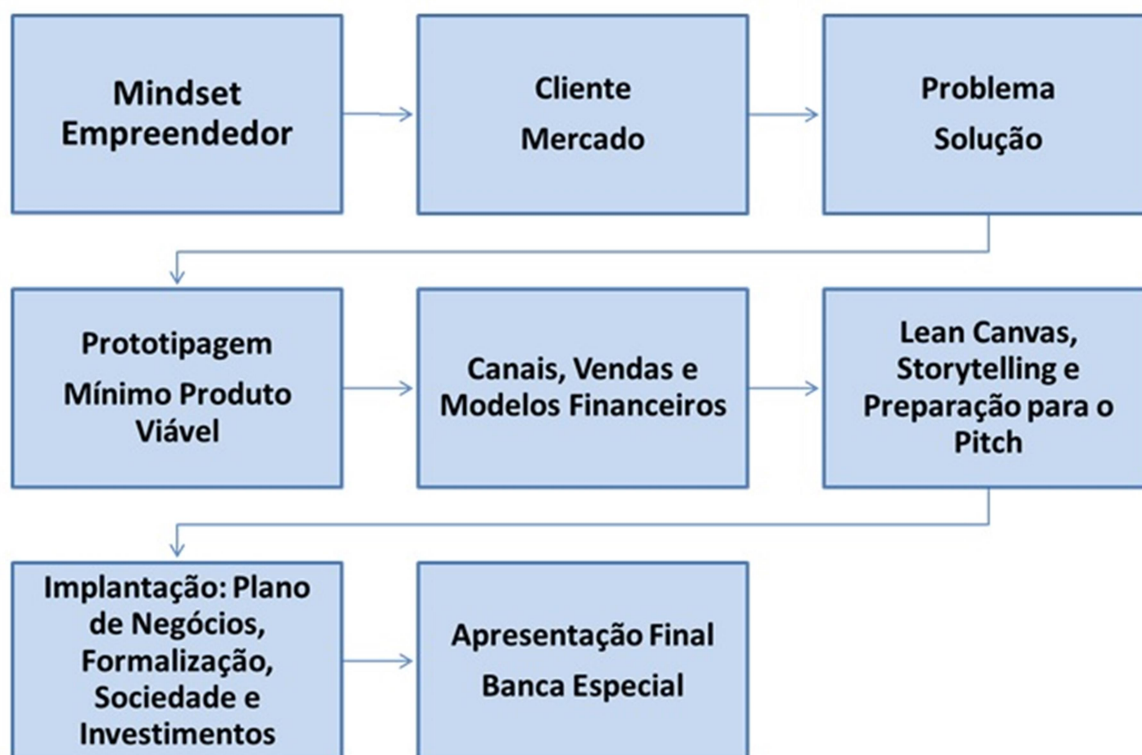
Mindset Empreendedor

Cliente
Mercado

Problema
Solução

Prototipagem
Mínimo Produto Viável

Canais, Vendas e Modelos Financeiros

Lean Canvas, Storytelling e Preparação para o Pitch

Implantação: Plano de Negócios, Formalização, Sociedade e Investimentos

Apresentação Final
Banca Especial